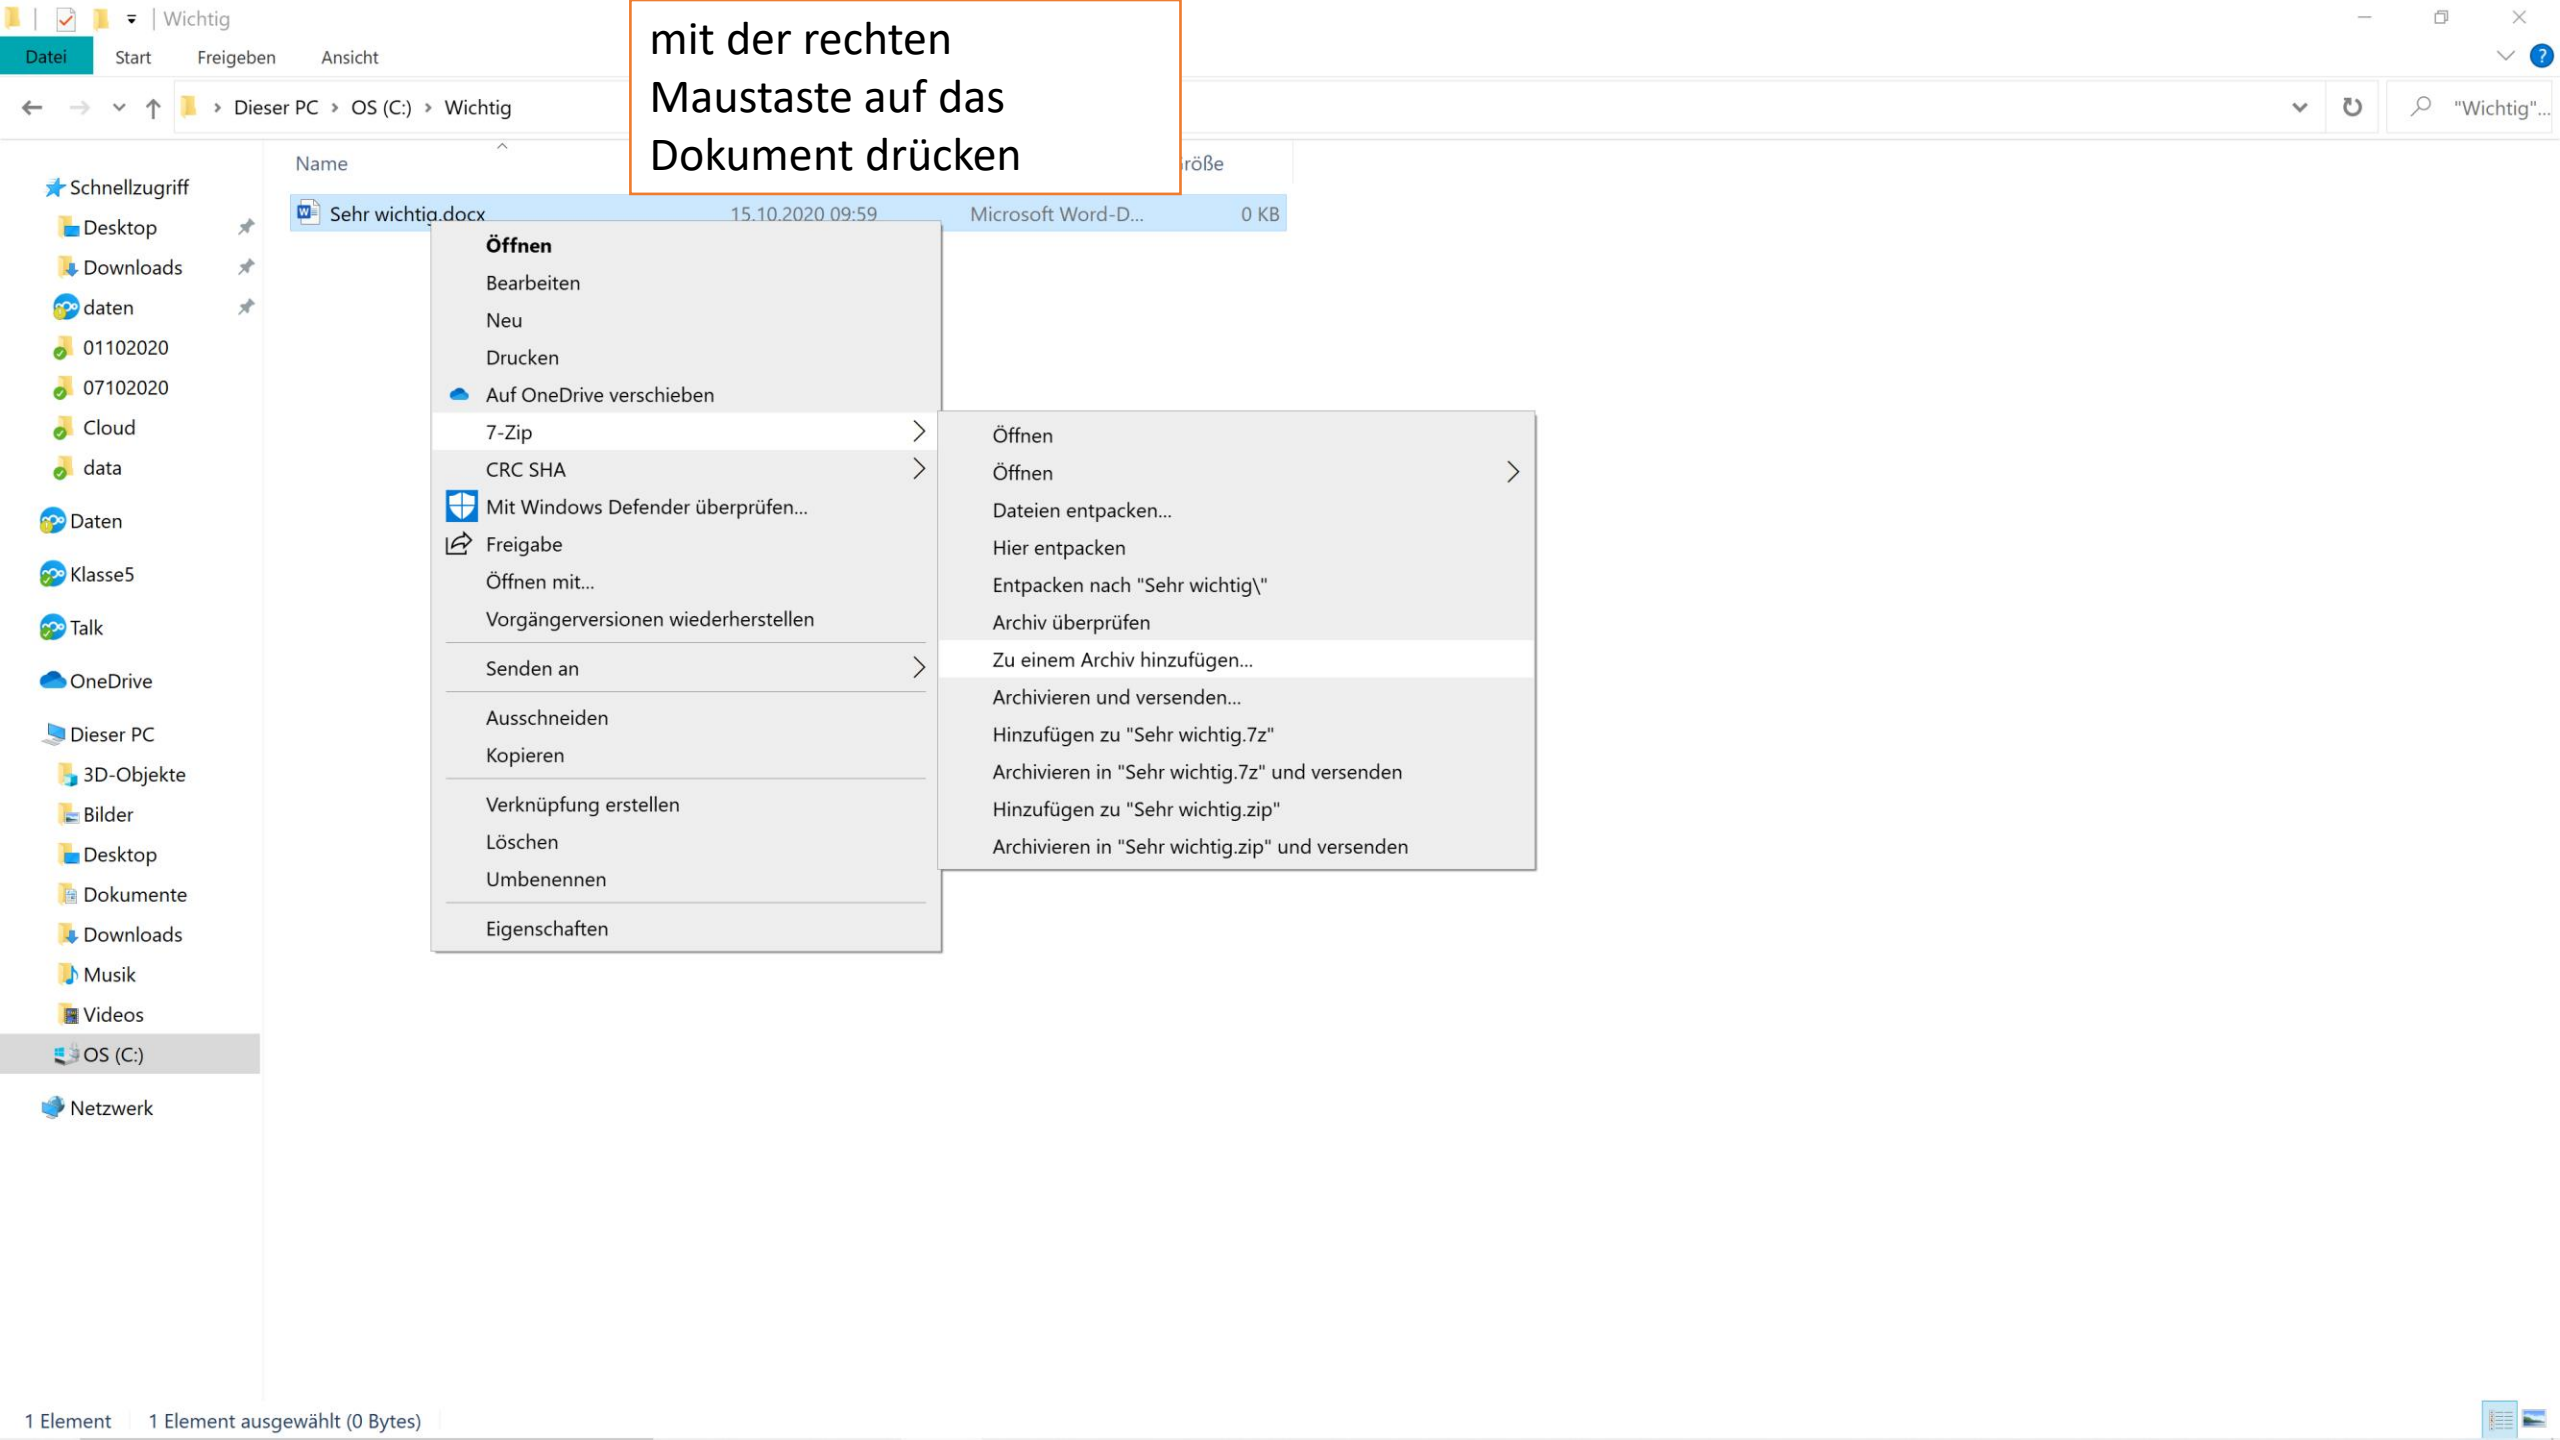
Wichtig

Datei Start Freigeben Ansicht

mit der rechten Maustaste auf das Dokument drücken

Dieser PC › OS (C:) › Wichtig

"Wichtig"...

Name

röße

Schnellzugriff
Desktop
Downloads
daten
01102020
07102020
Cloud
data
Daten
Klasse5
Talk
OneDrive
Dieser PC
3D-Objekte
Bilder
Desktop
Dokumente
Downloads
Musik
Videos
OS (C:)
Netzwerk

Sehr wichtig.docx 15.10.2020 09:59 Microsoft Word-D... 0 KB

Öffnen
Bearbeiten
Neu
Drucken
Auf OneDrive verschieben
7-Zip
CRC SHA
Mit Windows Defender überprüfen...
Freigabe
Öffnen mit...
Vorgängerversionen wiederherstellen
Senden an
Ausschneiden
Kopieren
Verknüpfung erstellen
Löschen
Umbenennen
Eigenschaften

Öffnen
Öffnen
Dateien entpacken...
Hier entpacken
Entpacken nach "Sehr wichtig\"
Archiv überprüfen
Zu einem Archiv hinzufügen...
Archivieren und versenden...
Hinzufügen zu "Sehr wichtig.7z"
Archivieren in "Sehr wichtig.7z" und versenden
Hinzufügen zu "Sehr wichtig.zip"
Archivieren in "Sehr wichtig.zip" und versenden

1 Element 1 Element ausgewählt (0 Bytes)